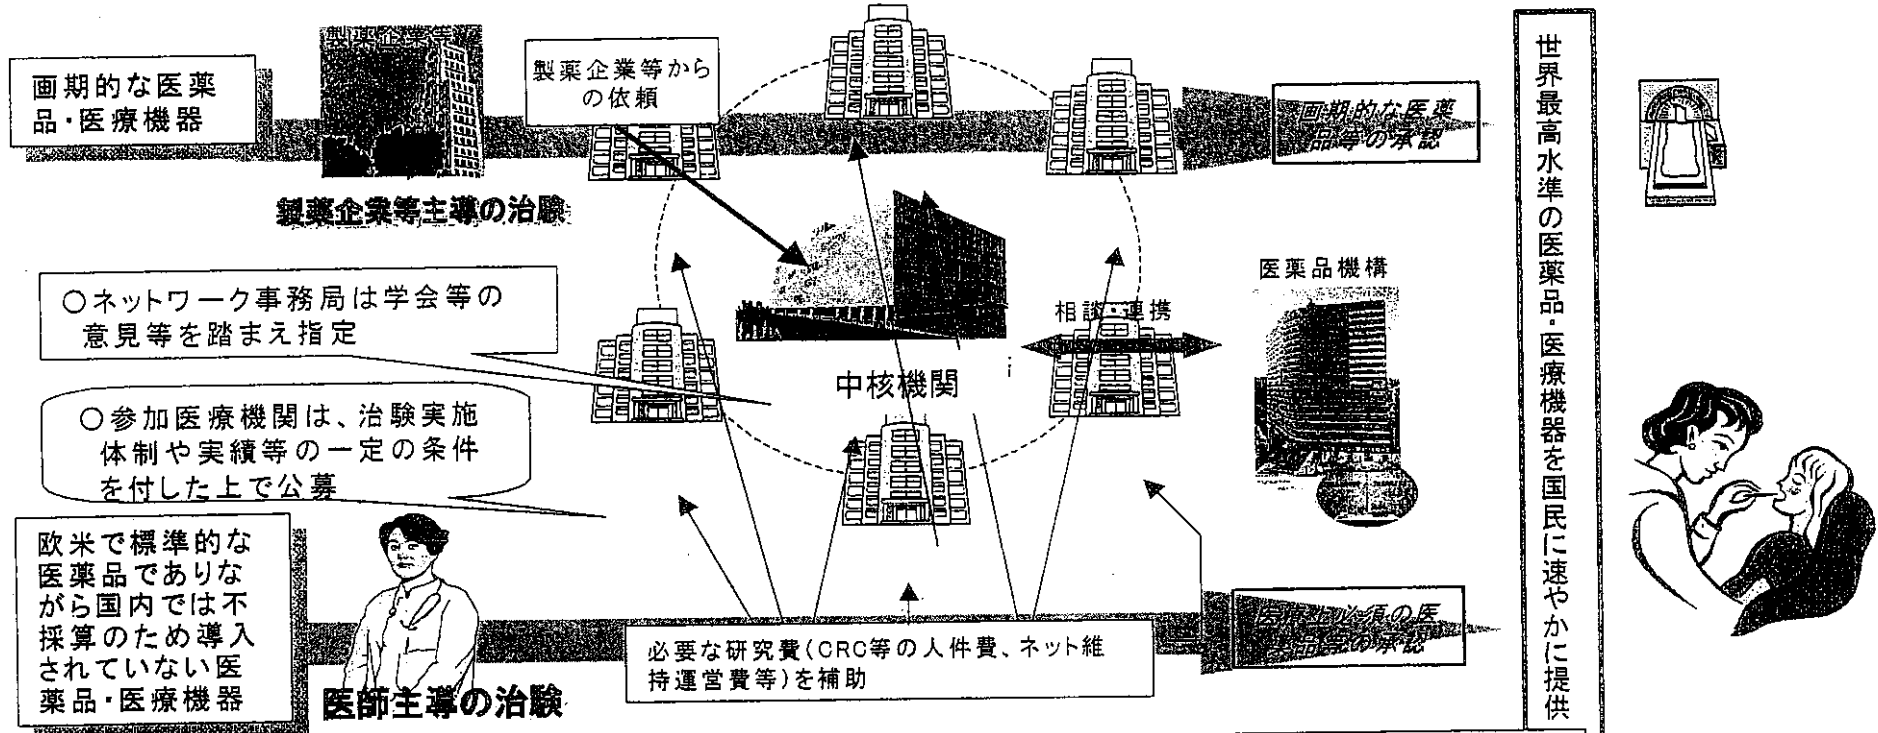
画期的な医薬品・医療機器

製薬企業等

製薬企業等からの依頼

画期的な医薬品等の承認

製薬企業等主導の治験

世界最高水準の医薬品・医療機器を国民に速やかに提供

○ネットワーク事務局は学会等の意見等を踏まえ指定

医薬品機構

相談・連携

中核機関

○参加医療機関は、治験実施体制や実績等の一定の条件を付した上で公募

欧米で標準的な医薬品でありながら国内では不採算のため導入されていない医薬品・医療機器

医師主導の治験

必要な研究費(CRC等の人件費、ネット維持運営費等)を補助

医療上必須の医薬品等の承認